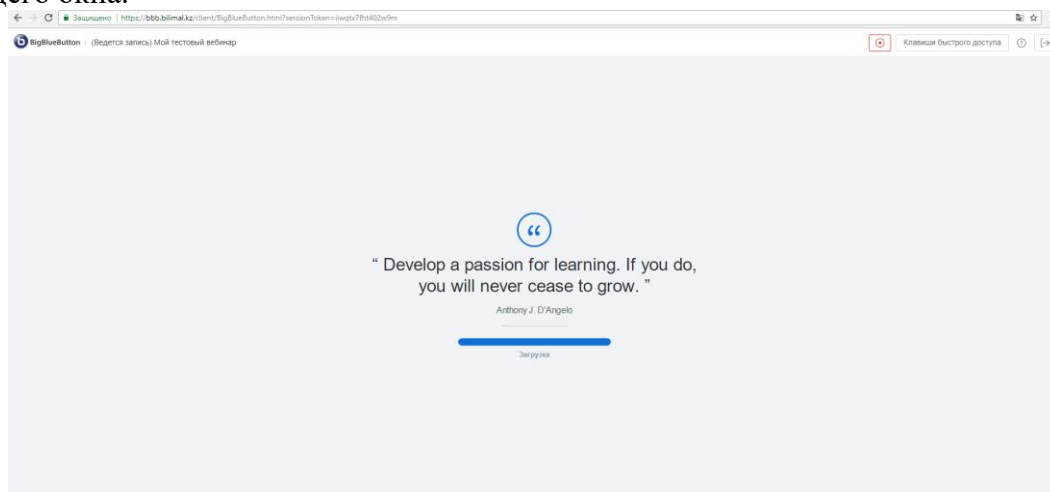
щего окна.

Защищено | https://bbb.bilimal.kz/client/BigBlueButton.html?sessionToken=iiwqtx7fht402w9m

BigBlueButton | (Ведется запись) Мой тестовый вебинар

Клавиши быстрого доступа

“ Develop a passion for learning. If you do, you will never cease to grow. ”

Anthony J. D'Angelo

Загрузка